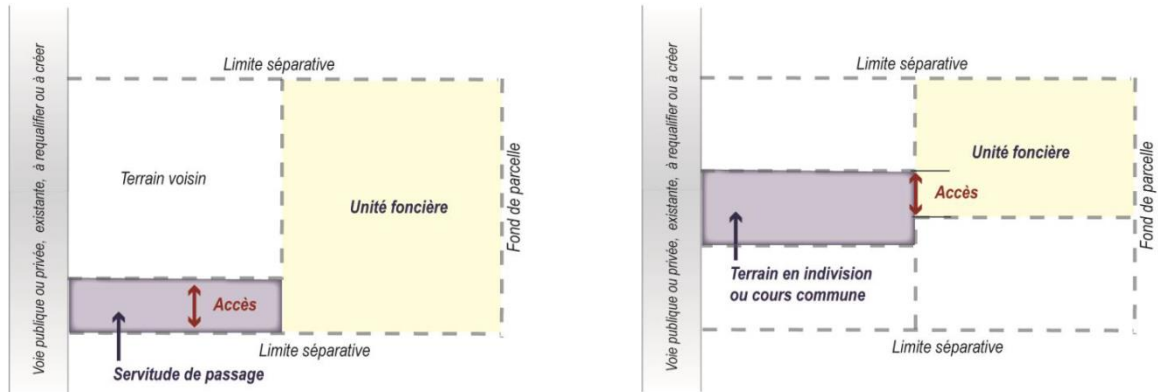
Voie publique ou privée, existante, à requalifier ou à créer

Limite séparative

Terrain voisin

Unité foncière

Fond de parcelle

Accès

Limite séparative

Servitude de passage

Voie publique ou privée, existante, à requalifier ou à créer

Limite séparative

Unité foncière

Fond de parcelle

Accès

Terrain en indivision ou cours commune

Limite séparative